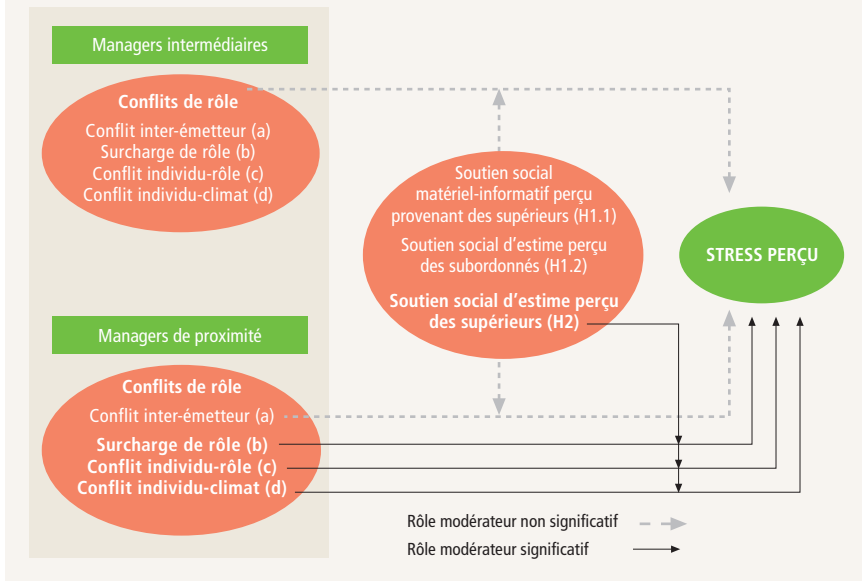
Managers intermédiaires

Conflits de rôle
Conflit inter-émetteur (a)
Surcharge de rôle (b)
Conflit individu-rôle (c)
Conflit individu-climat (d)

Soutien social matériel-informatif perçu provenant des supérieurs (H1.1)
Soutien social d'estime perçu des subordonnés (H1.2)
Soutien social d'estime perçu des supérieurs (H2)

STRESS PERÇU

Managers de proximité

Conflits de rôle
Conflit inter-émetteur (a)
Surcharge de rôle (b)
Conflit individu-rôle (c)
Conflit individu-climat (d)

Rôle modérateur non significatif
Rôle modérateur significatif